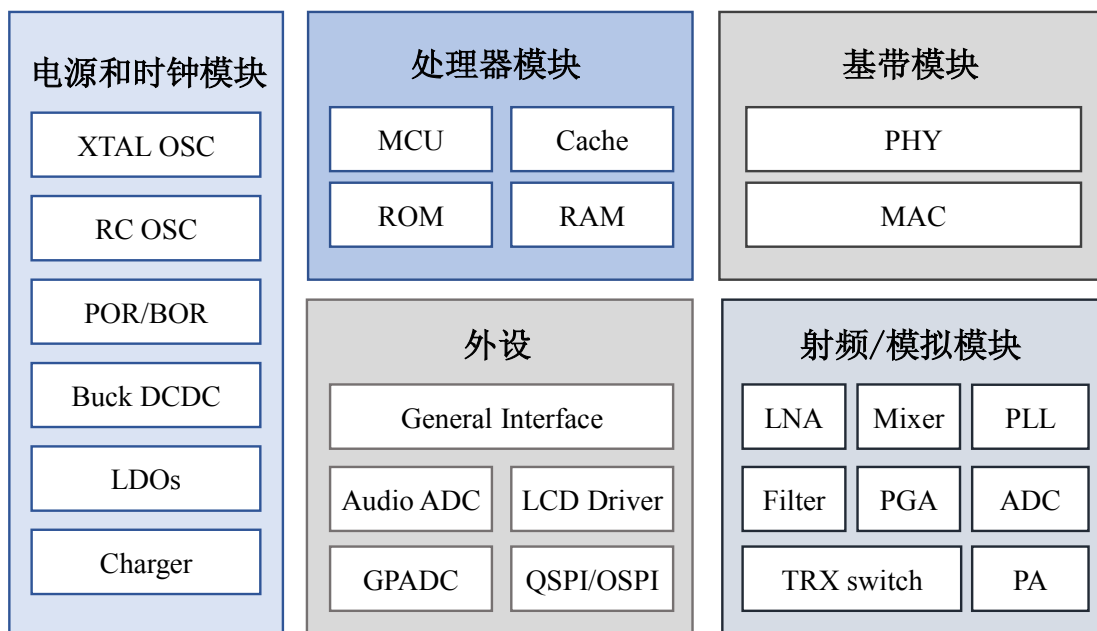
电源和时钟模块

XTAL OSC

RC OSC

POR/BOR

Buck DCDC

LDOs

Charger

处理器模块

MCU

Cache

ROM

RAM

基带模块

PHY

MAC

外设

General Interface

Audio ADC

LCD Driver

GPADC

QSPI/OSPI

射频/模拟模块

LNA

Mixer

PLL

Filter

PGA

ADC

TRX switch

PA